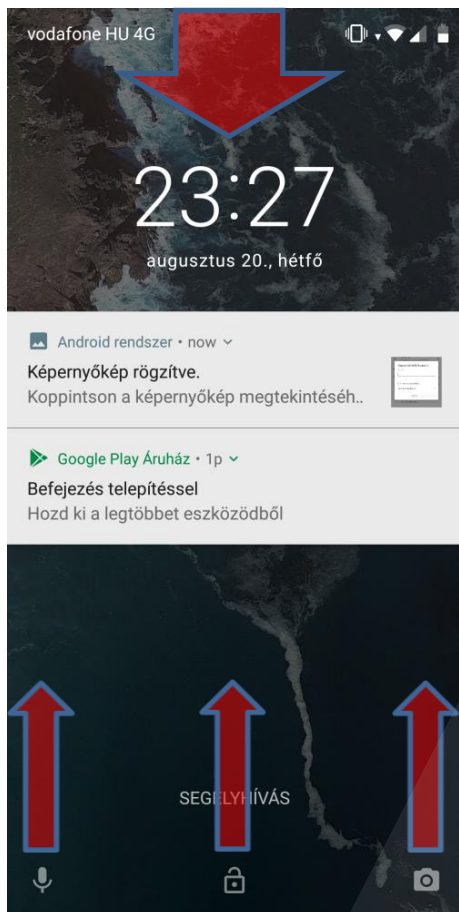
vodafone HU 4G

23:27

augusztus 20., hétfő

Android rendszer • now

Képernyőkép rögzítve.

Koppintson a képernyőkép megtekintéséh..

Google Play Áruház • 1p

Befejezés telepítéssel

Hozd ki a legtöbbet eszközödből

SEGÉLYHÍVÁS